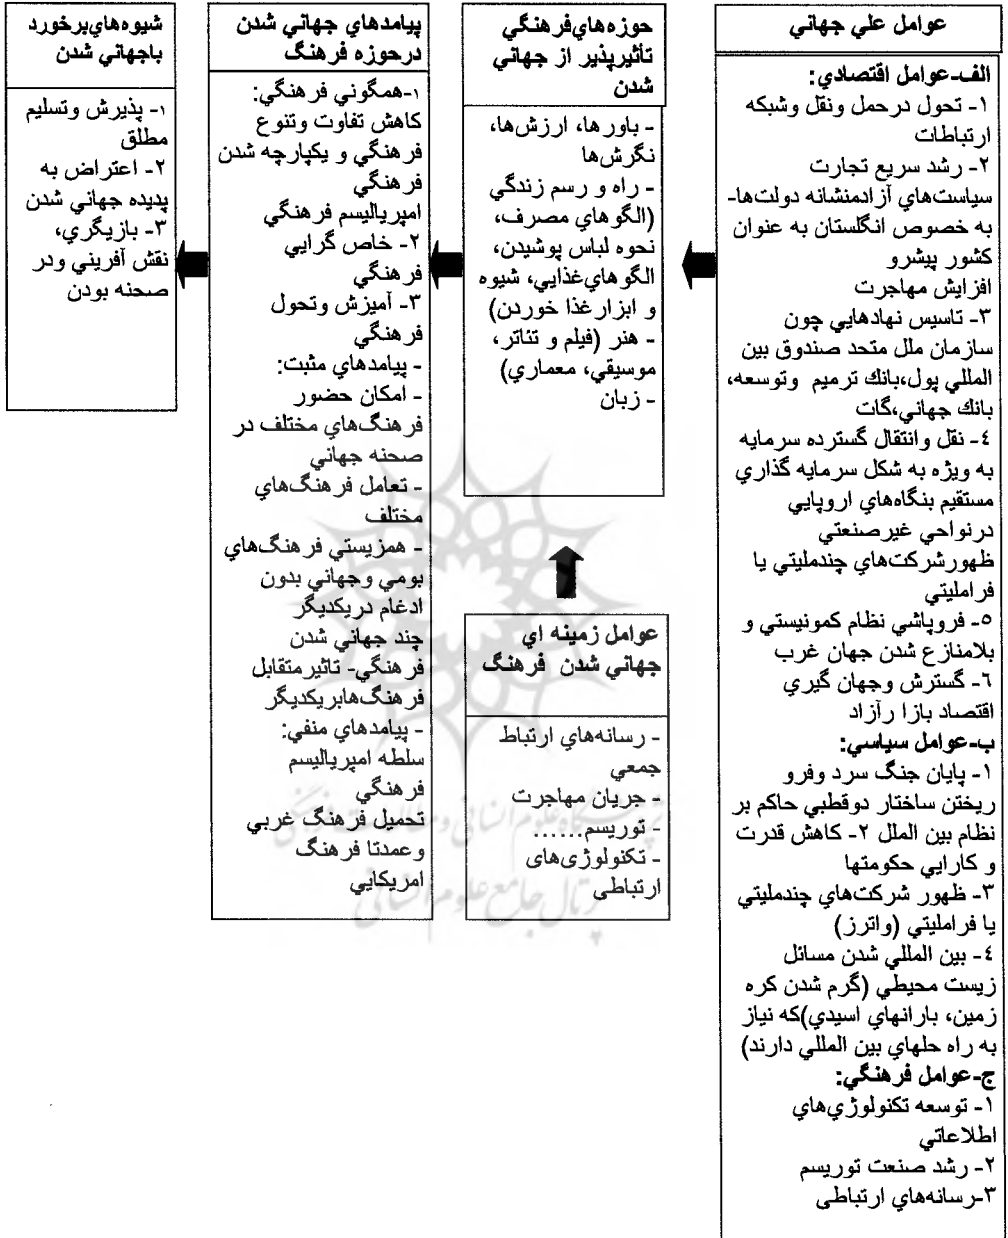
عوامل علي جهاني

الف-عوامل اقتصادي:
۱- تحول درحمل ونقل وشبكه ارتباطات
۲- رشد سريع تجارت
سياستهاي آزادمنشانه دولتها- به خصوص انگلستان به عنوان كشور پيشرو
افزايش مهاجرت
۳- تاسيس نهادهايي چون سازمان ملل متحد صندوق بين المللي پول،بانك ترميم وتوسعه، بانك جهاني،گات
٤- نقل وانتقال گسترده سرمايه به ويژه به شكل سرمايه گذاري مستقيم بنگاههاي اروپايي درنواحي غيرصنعتي
ظهورشركتهاي چندمليتي يا فراملیتي
٥- فروپاشي نظام كمونيستي و بلامنازع شدن جهان غرب
٦- گسترش وجهان گيري اقتصاد بازا رآزاد
ب-عوامل سياسي:
۱- پايان جنگ سرد وفرو ريختن ساختار دوقطبي حاكم بر نظام بين الملل ۲- كاهش قدرت و كارايي حكومتها
۳- ظهور شركتهاي چندمليتي يا فراملیتي (واترز)
٤- بين المللي شدن مسائل زيست محيطي (گرم شدن كره زمين، بارانهاي اسيدي)كه نياز به راه حلهاي بين المللي دارند)
ج-عوامل فرهنگي:
۱- توسعه تكنولوژيهاي اطلاعاتي
۲- رشد صنعت توريسم
۳-رسانههاي ارتباطي

حوزههايفرهنگي تأثيرپذير از جهاني شدن

- باورها، ارزشها، نگرشها
- راه و رسم زندگي (الگوهاي مصرف، نحوه لباس پوشيدن، الگوهايغذايي، شيوه و ابزارغذا خوردن)
- هنر (فيلم و تئاتر، موسيقي، معماري)
- زبان

عوامل زمينه اي جهاني شدن فرهنگ

- رسانههاي ارتباط جمعي
- جريان مهاجرت
- توريسم......
- تكنولوژیهای ارتباطی

پيامدهاي جهاني شدن درحوزه فرهنگ

۱-همگوني فرهنگي:
كاهش تفاوت وتنوع فرهنگي و يكپارچه شدن فرهنگي
امپرياليسم فرهنگي
۲- خاص گرايي فرهنگي
۳- آميزش وتحول فرهنگي
- پيامدهاي مثبت:
- امكان حضور فرهنگهاي مختلف در صحنه جهاني
- تعامل فرهنگهاي مختلف
- همزيستي فرهنگهاي بومي وجهاني بدون ادغام دريكديگر
چند جهاني شدن فرهنگي- تاثيرمتقابل فرهنگهابريكديگر
- پيامدهاي منفي:
سلطه امپرياليسم فرهنگي
تحميل فرهنگ غربي وعمدتا فرهنگ امريكايي

شيوههايبرخورد باجهاني شدن

۱- پذيرش وتسليم مطلق
۲- اعتراض به پديده جهاني شدن
۳- بازيگري، نقش آفريني ودر صحنه بودن